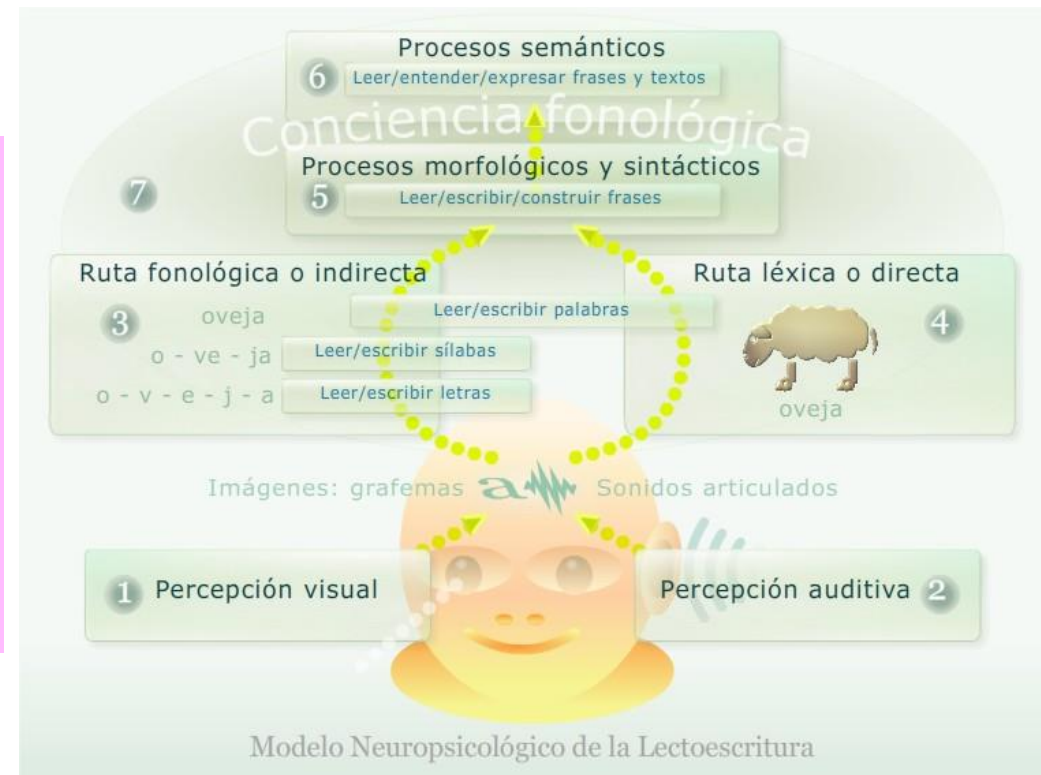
Procesos semánticos
6 Leer/entender/expresar frases y textos

Conciencia fonológica

Procesos morfológicos y sintácticos
7
5 Leer/escribir/construir frases

Ruta fonológica o indirecta
3 oveja
o - ve - ja Leer/escribir sílabas
o - v - e - j - a Leer/escribir letras

Leer/escribir palabras

Ruta léxica o directa
4
oveja

Imágenes: grafemas a Sonidos articulados

1 Percepción visual

Percepción auditiva 2

Modelo Neuropsicológico de la Lectoescritura